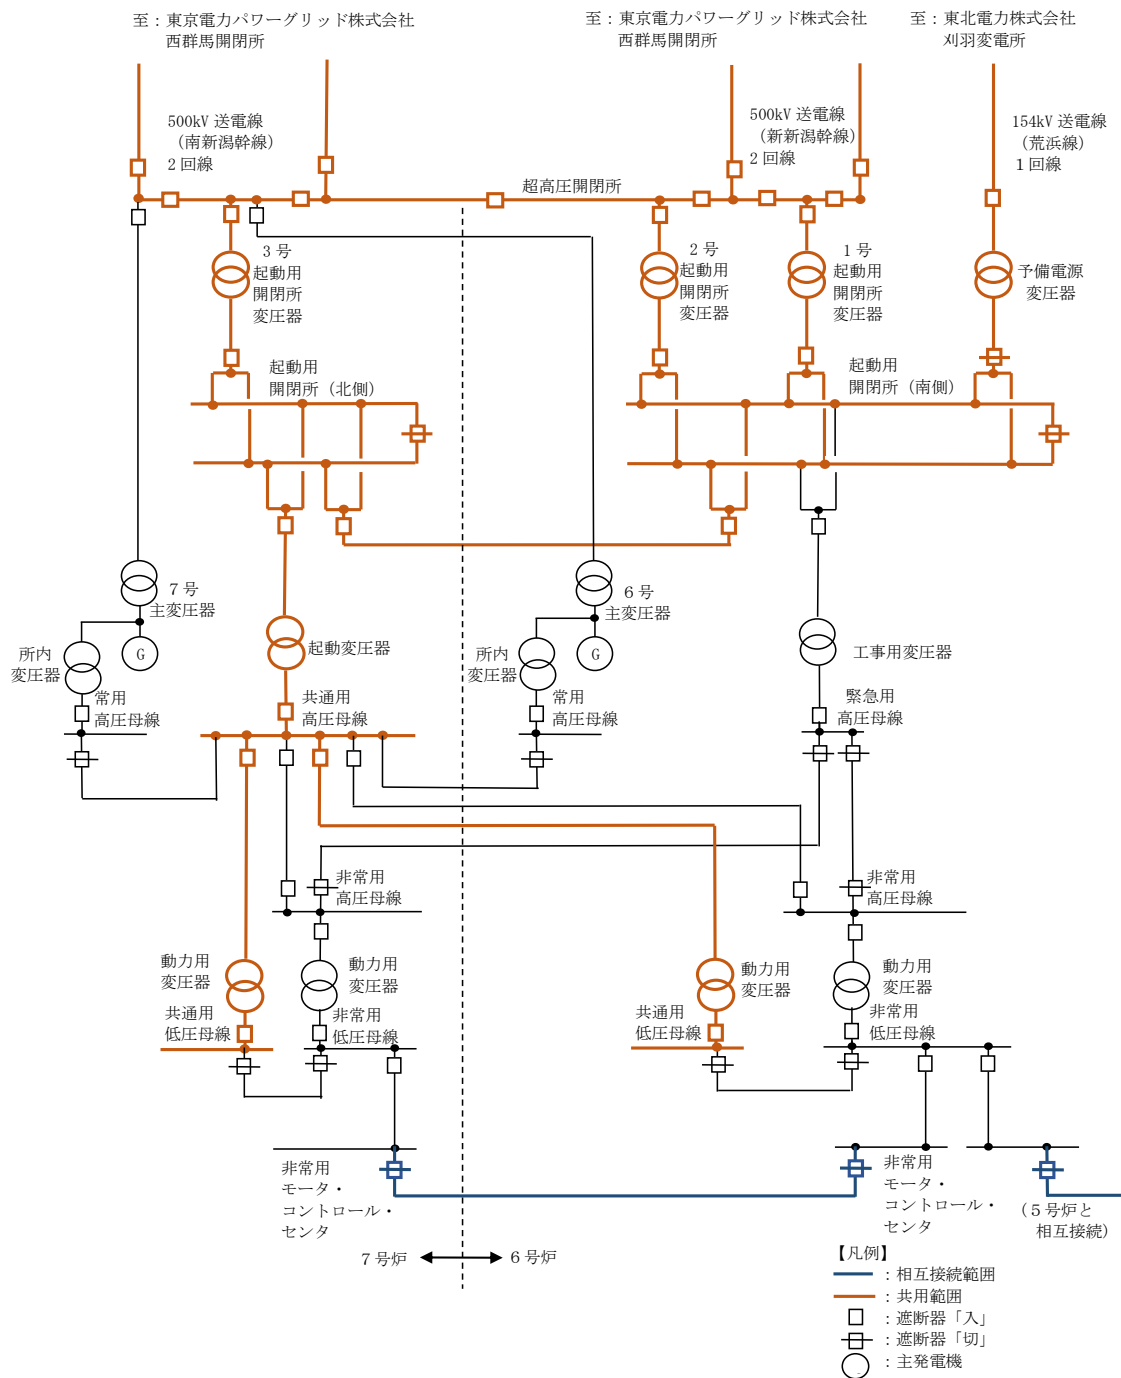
至：東京電力パワーグリッド株式会社
西群馬開閉所

至：東京電力パワーグリッド株式会社
西群馬開閉所

至：東北電力株式会社
刈羽変電所

500kV 送電線
（南新潟幹線）
2 回線

500kV 送電線
（新新潟幹線）
2 回線

154kV 送電線
（荒浜線）
1 回線

超高圧開閉所

3 号
起動用
開閉所
変圧器

2 号
起動用
開閉所
変圧器

1 号
起動用
開閉所
変圧器

予備電源
変圧器

起動用
開閉所（北側）

起動用
開閉所（南側）

7 号
主変圧器

G

6 号
主変圧器

G

起動変圧器

工事用変圧器

所内
変圧器

常用
高圧母線

共通用
高圧母線

所内
変圧器

常用
高圧母線

緊急用
高圧母線

非常用
高圧母線

非常用
高圧母線

動力用
変圧器

共通用
低圧母線

動力用
変圧器

非常用
低圧母線

動力用
変圧器

共通用
低圧母線

動力用
変圧器

非常用
低圧母線

非常用
モータ・
コントロール・
センタ

非常用
モータ・
コントロール・
センタ

（5 号炉と
相互接続）

7 号炉 6 号炉

【凡例】
：相互接続範囲
：共用範囲
：遮断器「入」
：遮断器「切」
：主発電機